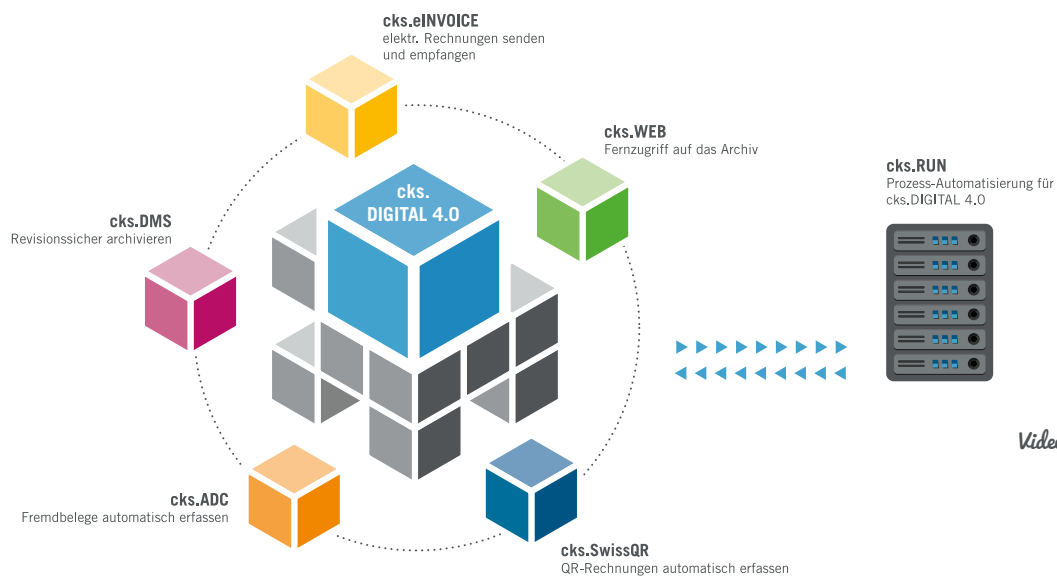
cks.eINVOICE
elektr. Rechnungen senden und empfangen

cks.WEB
Fernzugriff auf das Archiv

cks.RUN
Prozess-Automatisierung für cks.DIGITAL 4.0

cks.DMS
Revisionssicher archivieren

cks.
DIGITAL 4.0

Vide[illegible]

cks.ADC
Fremdbelege automatisch erfassen

cks.SwissQR
QR-Rechnungen automatisch erfassen